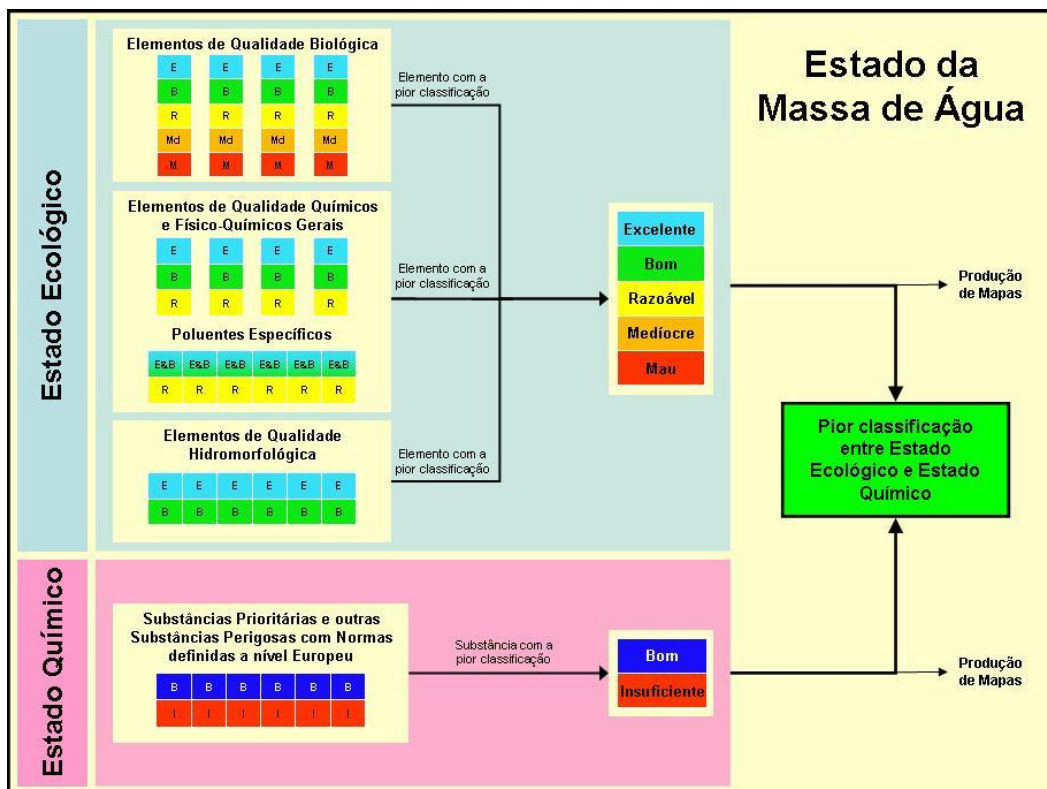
Estado Ecológico

Elementos de Qualidade Biológica

| E | E | E | E |
|---|---|---|---|
| B | B | B | B |
| R | R | R | R |
| Md | Md | Md | Md |
| M | M | M | M |

Elemento com a pior classificação

Elementos de Qualidade Químicos e Físico-Químicos Gerais

| E | E | E | E |
|---|---|---|---|
| B | B | B | B |
| R | R | R | R |

Poluentes Específicos

| E&B | E&B | E&B | E&B | E&B | E&B |
|---|---|---|---|---|---|
| R | R | R | R | R | R |

Elemento com a pior classificação

Elementos de Qualidade Hidromorfológica

| E | E | E | E | E | E |
|---|---|---|---|---|---|
| B | B | B | B | B | B |

Elemento com a pior classificação

Excelente
Bom
Razoável
Medíocre
Mau

Estado da Massa de Água

Produção de Mapas

Pior classificação entre Estado Ecológico e Estado Químico

Estado Químico

Substâncias Prioritárias e outras Substâncias Perigosas com Normas definidas a nível Europeu

| B | B | B | B | B | B |
|---|---|---|---|---|---|
| I | I | I | I | I | I |

Substância com a pior classificação

Bom
Insuficiente

Produção de Mapas